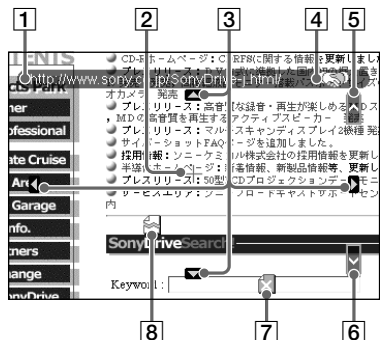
1 2 3 4 5

ENTS
http://www.sony.co.jp/SonyDrive-j.html/
cts Park
ner
rofessional
ate Cruise
Ar
Garage
nfo.
ners
hange
nyDrive

CD-Rホームページ：CD-RFSに関する情報を更新しま
オカメラ 発売
プレスリリース：高音質な録音・再生が楽しめるMDウォ
，MDの高音質を再生するアクティブスピーカー
プレスリリース：マルチスキャンディスプレイ2機種 発
サイバーショットFAQページを追加しました。
採用情報：ソニーケミカル株式会社の採用情報を更新し
半導体ホームページ：新着情報、新製品情報等、更新し
プレスリリース：50型CDプロジェクションディスプ
サービスエリア：ダウンロードキャストサービスセン
内

SonyDriveSearch
Keyword :

8 7 6